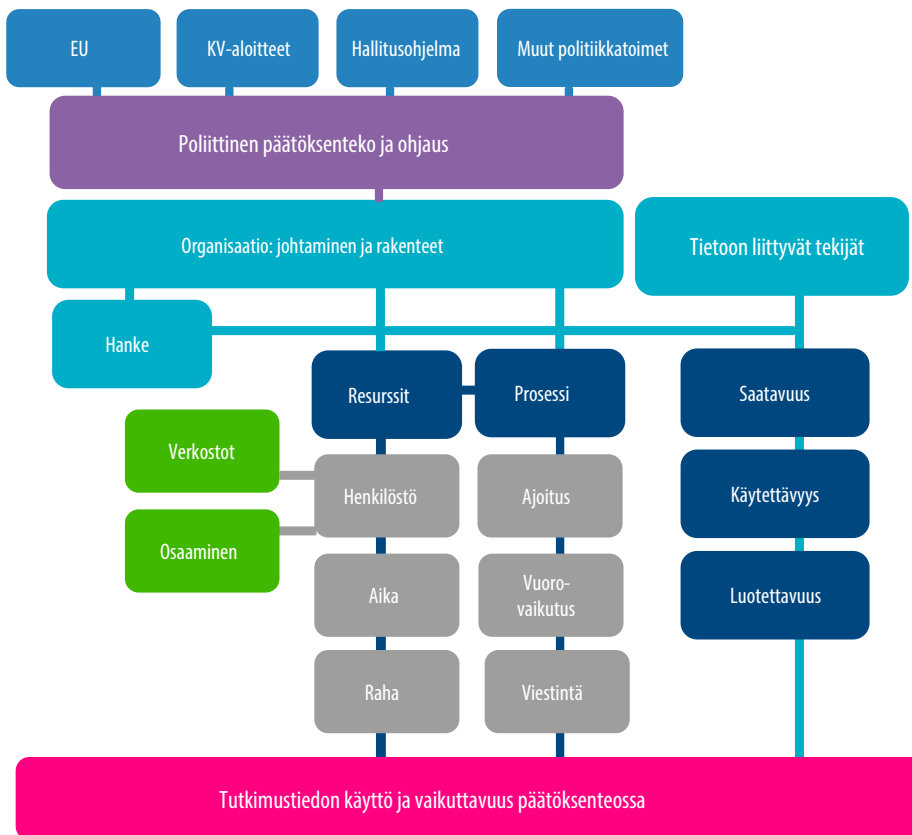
EU

KV-aloitteet

Hallitusohjelma

Muut politiikkatoimet

Poliittinen päätöksenteko ja ohjaus

Organisaatio: johtaminen ja rakenteet

Tietoon liittyvät tekijät

Hanke

Resurssit

Prosessi

Saatavuus

Verkostot

Henkilöstö

Ajoitus

Käytettävyys

Osaaminen

Aika

Vuorovaikutus

Luotettavuus

Raha

Viestintä

Tutkimustiedon käyttö ja vaikuttavuus päätöksenteossa